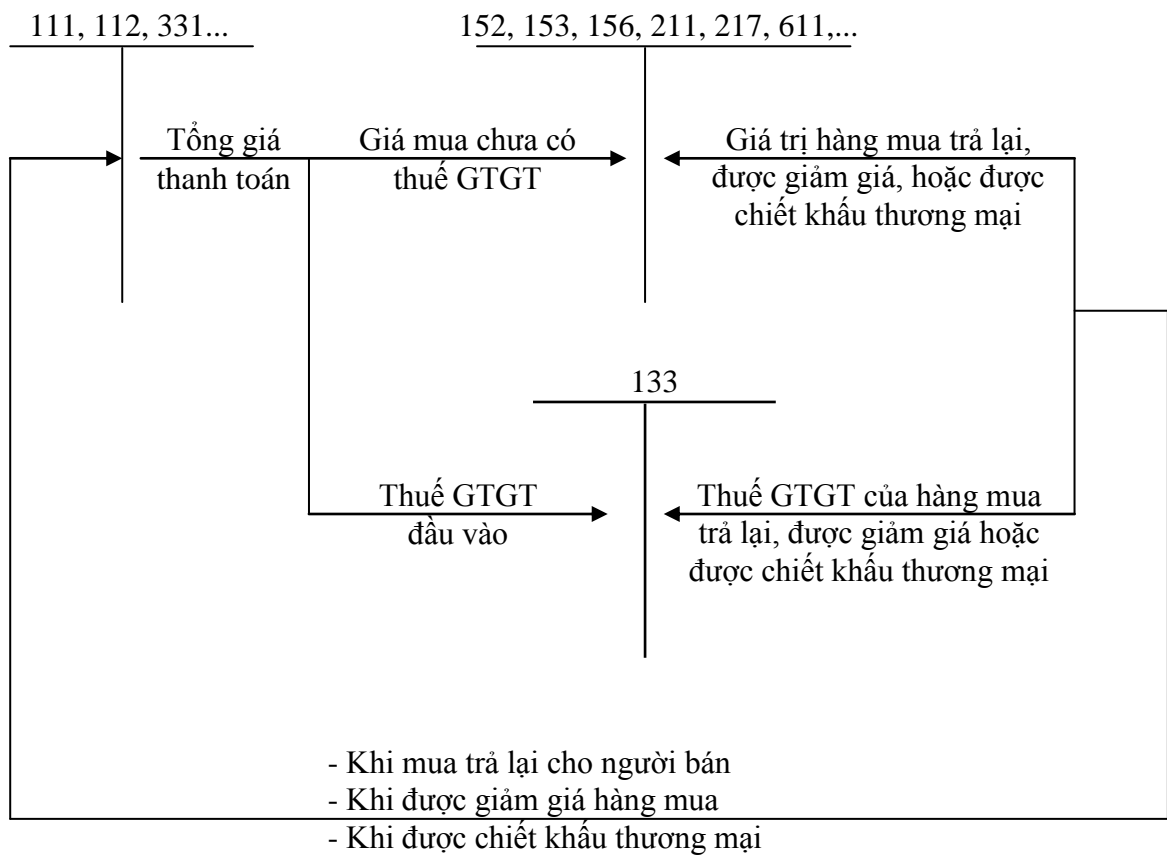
111, 112, 331...

152, 153, 156, 211, 217, 611,...

Tổng giá thanh toán

Giá mua chưa có thuế GTGT

Giá trị hàng mua trả lại, được giảm giá, hoặc được chiết khấu thương mại

133

Thuế GTGT đầu vào

Thuế GTGT của hàng mua trả lại, được giảm giá hoặc được chiết khấu thương mại

- Khi mua trả lại cho người bán
- Khi được giảm giá hàng mua
- Khi được chiết khấu thương mại